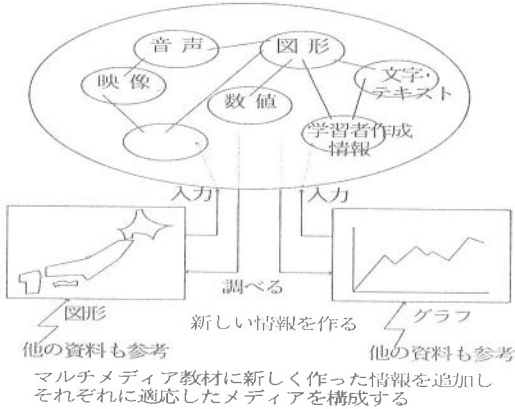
音声
図形
映像
数値
文字・テキスト
学習者作成情報
入力
入力
調べる
図形
新しい情報を作る
グラフ
他の資料も参考
他の資料も参考
マルチメディア教材に新しく作った情報を追加しそれぞれに適応したメディアを構成する